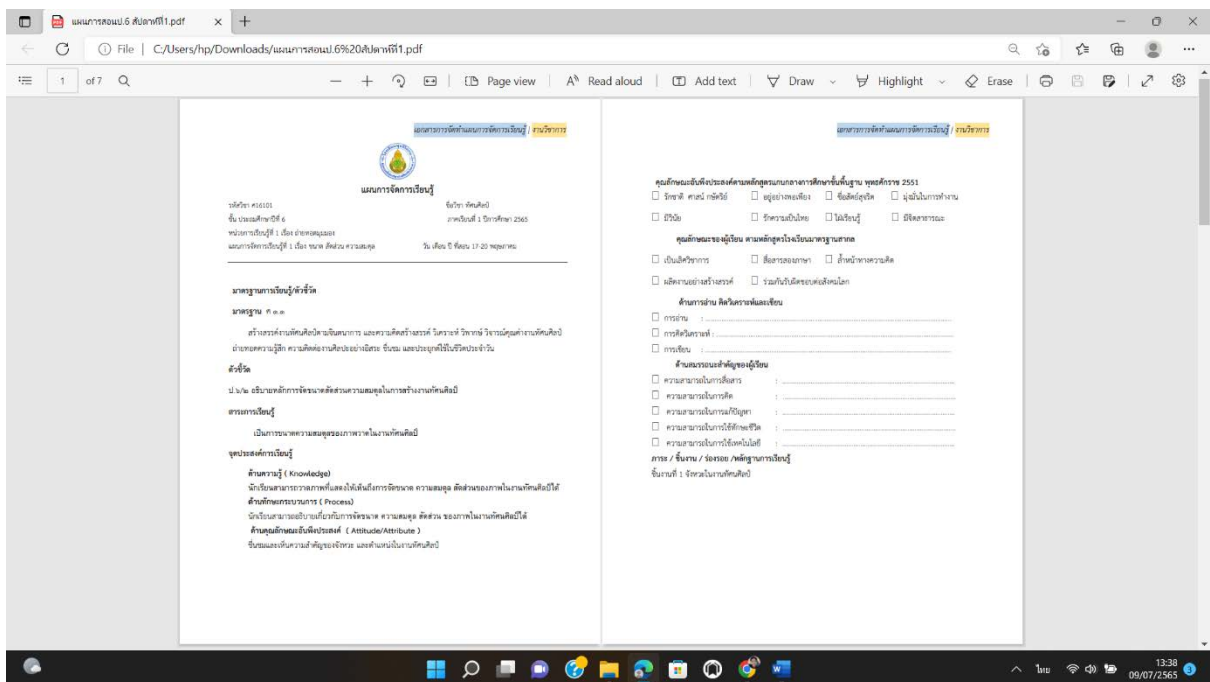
แผนการสอนป.6 สัปดาห์ที่1.pdf

File | C:/Users/hp/Downloads/แผนการสอนป.6%20สัปดาห์ที่1.pdf

1 of 7

Page view | Read aloud | Add text | Draw | Highlight | Erase

เอกสารการจัดทำแผนการจัดการเรียนรู้ / งานวิชาการ

แผนการจัดการเรียนรู้

รหัสวิชา ศ16101 ชื่อวิชา ทัศนศิลป์
ชั้น ประถมศึกษาปีที่ 6 ภาคเรียนที่ 1 ปีการศึกษา 2565
หน่วยการเรียนรู้ที่ 1 เรื่อง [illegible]
แผนการจัดการเรียนรู้ที่ 1 เรื่อง ขนาด สัดส่วน ความสมดุล วัน เดือน ปี ที่สอน 17-20 พฤษภาคม

มาตรฐานการเรียนรู้/ตัวชี้วัด

มาตรฐาน ศ ๑.๑

สร้างสรรค์งานทัศนศิลป์ตามจินตนาการ และความคิดสร้างสรรค์ วิเคราะห์ วิพากษ์ วิจารณ์คุณค่างานทัศนศิลป์ ถ่ายทอดความรู้สึก ความคิดต่องานศิลปะอย่างอิสระ ชื่นชม และประยุกต์ใช้ในชีวิตประจำวัน

ตัวชี้วัด

ป.๖/๒ อธิบายหลักการจัดขนาดสัดส่วนความสมดุลในการสร้างงานทัศนศิลป์

สาระการเรียนรู้

เป็นการขนาดความสมดุลของภาพวาดในงานทัศนศิลป์

จุดประสงค์การเรียนรู้

ด้านความรู้ ( Knowledge)
นักเรียนสามารถวาดภาพที่แสดงให้เห็นถึงการจัดขนาด ความสมดุล สัดส่วนของภาพในงานทัศนศิลป์ได้
ด้านทักษะกระบวนการ ( Process)
นักเรียนสามารถอธิบายเกี่ยวกับการจัดขนาด ความสมดุล สัดส่วน ของภาพในงานทัศนศิลป์ได้
ด้านคุณลักษณะอันพึงประสงค์ ( Attitude/Attribute )
ชื่นชมและเห็นความสำคัญของจิตรกร และตำแหน่งในงานทัศนศิลป์

เอกสารการจัดทำแผนการจัดการเรียนรู้ / งานวิชาการ

คุณลักษณะอันพึงประสงค์ตามหลักสูตรแกนกลางการศึกษาขั้นพื้นฐาน พุทธศักราช 2551
☐ รักชาติ ศาสน์ กษัตริย์ ☐ อยู่อย่างพอเพียง ☐ ซื่อสัตย์สุจริต ☐ มุ่งมั่นในการทำงาน
☐ มีวินัย ☐ รักความเป็นไทย ☐ ใฝ่เรียนรู้ ☐ มีจิตสาธารณะ

คุณลักษณะของผู้เรียน ตามหลักสูตรโรงเรียนมาตรฐานสากล
☐ เป็นเลิศวิชาการ ☐ สื่อสารสองภาษา ☐ ล้ำหน้าทางความคิด
☐ ผลิตงานอย่างสร้างสรรค์ ☐ ร่วมกันรับผิดชอบต่อสังคมโลก

ด้านการอ่าน คิดวิเคราะห์และเขียน
☐ การอ่าน : ..............................
☐ การคิดวิเคราะห์ : ..............................
☐ การเขียน : ..............................

ด้านสมรรถนะสำคัญของผู้เรียน
☐ ความสามารถในการสื่อสาร : ..............................
☐ ความสามารถในการคิด : ..............................
☐ ความสามารถในการแก้ปัญหา : ..............................
☐ ความสามารถในการใช้ทักษะชีวิต : ..............................
☐ ความสามารถในการใช้เทคโนโลยี : ..............................

ภาระ / ชิ้นงาน / ร่องรอย /หลักฐานการเรียนรู้
ชิ้นงานที่ 1 จัดหวะในงานทัศนศิลป์

ไทย 13:38 09/07/2565